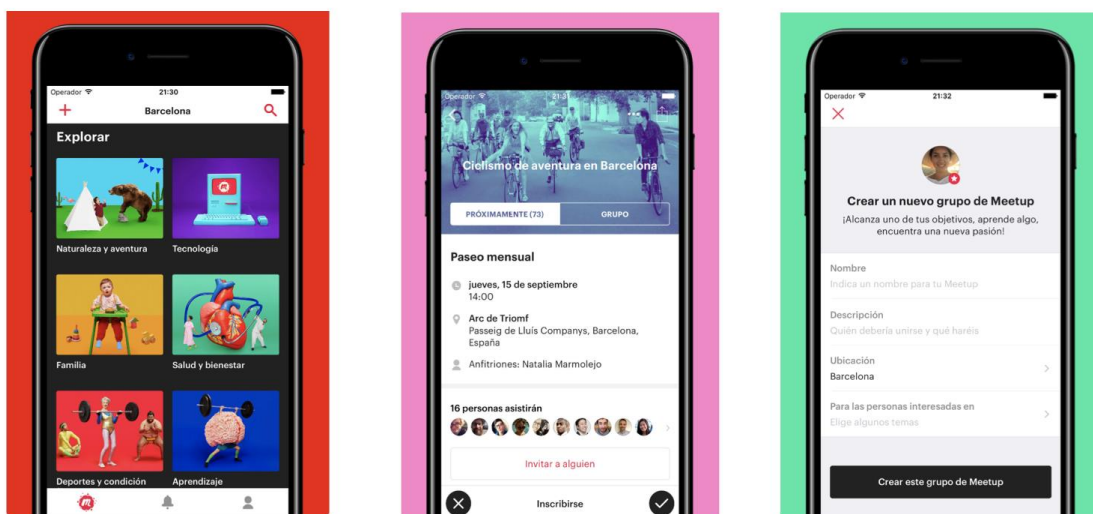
Operador
21:30
+
Barcelona
Explorar
Naturaleza y aventura
Tecnología
Familia
Salud y bienestar
Deportes y condición
Aprendizaje

Operador
21:3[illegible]
Ciclismo de aventura en Barcelona
PRÓXIMAMENTE (73)
GRUPO
Paseo mensual
jueves, 15 de septiembre
14:00
Arc de Triomf
Passeig de Lluís Companys, Barcelona, España
Anfitriones: Natalia Marmolejo
16 personas asistirán
Invitar a alguien
Inscribirse

Operador
21:32
Crear un nuevo grupo de Meetup
¡Alcanza uno de tus objetivos, aprende algo, encuentra una nueva pasión!
Nombre
Indica un nombre para tu Meetup
Descripción
Quién debería unirse y qué haréis
Ubicación
Barcelona
Para las personas interesadas en
Elige algunos temas
Crear este grupo de Meetup